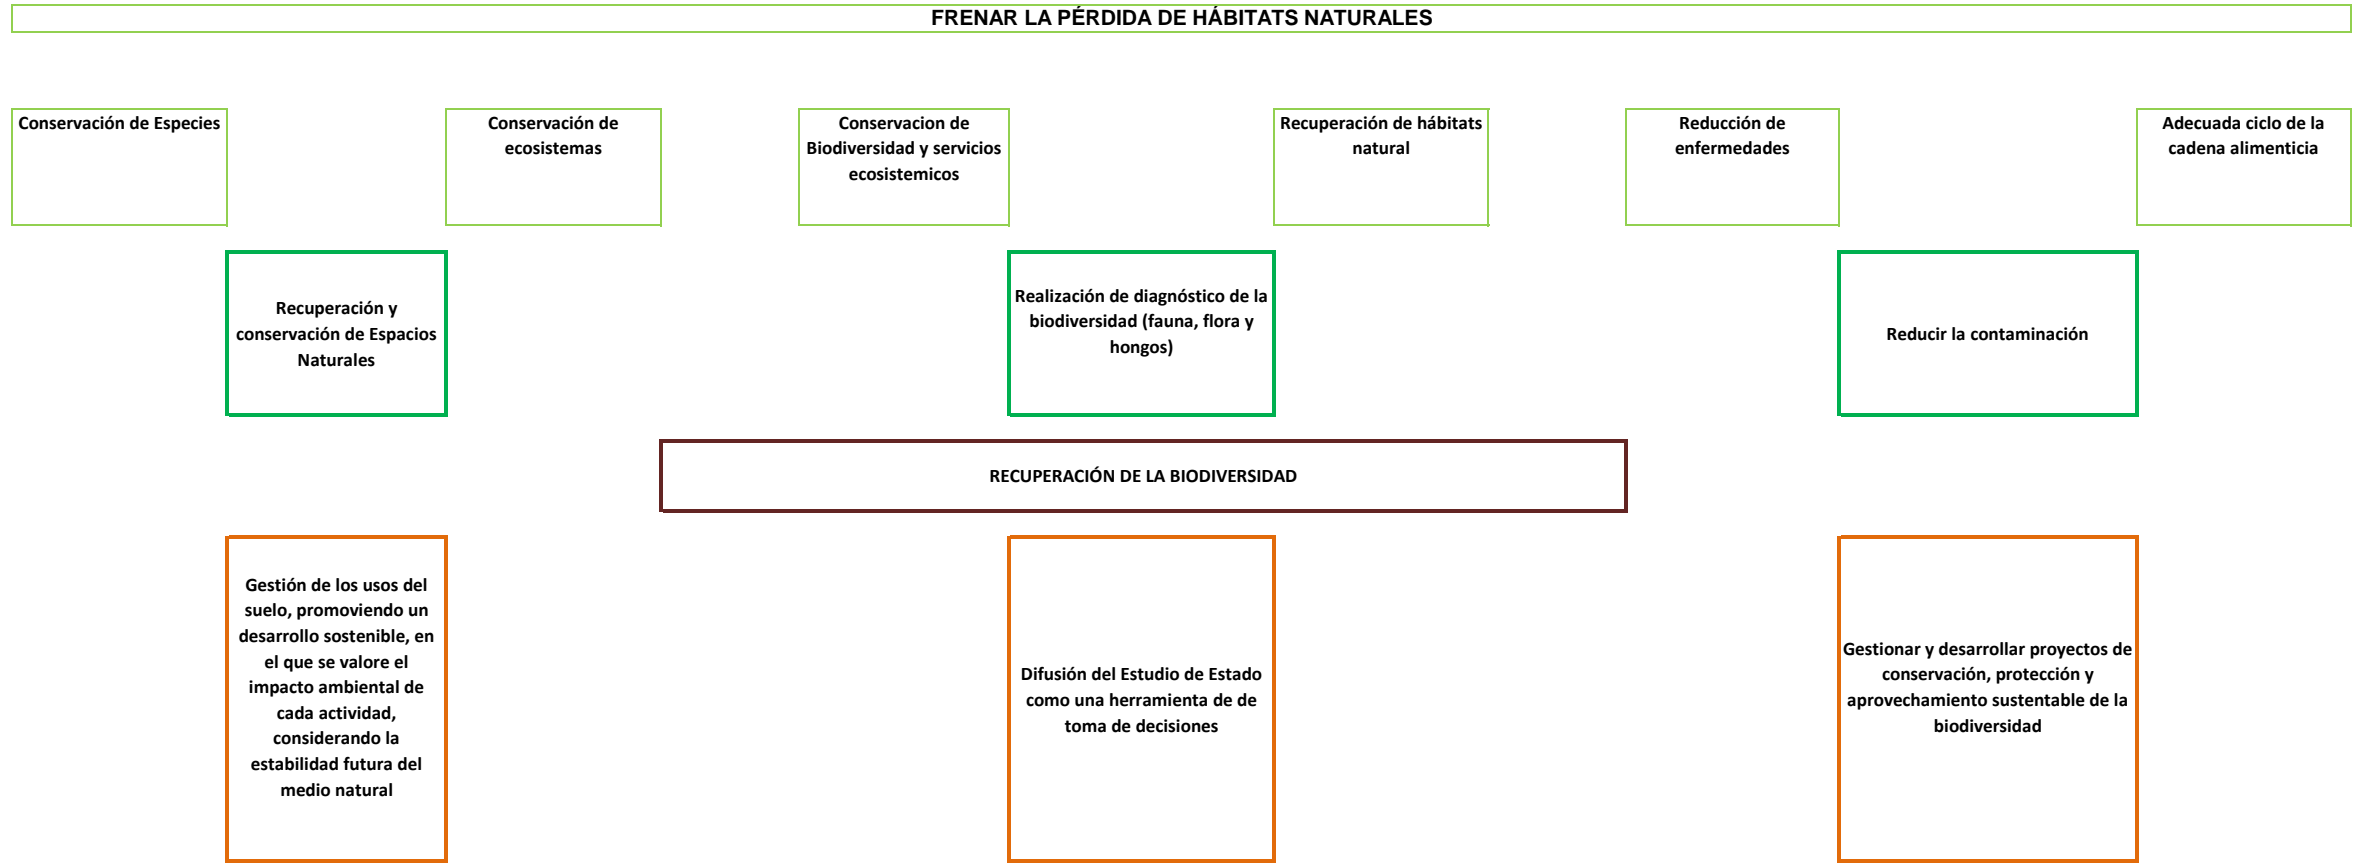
FRENAR LA PÉRDIDA DE HÁBITATS NATURALES

Conservación de Especies

Conservación de ecosistemas

Conservacion de Biodiversidad y servicios ecosistemicos

Recuperación de hábitats natural

Reducción de enfermedades

Adecuada ciclo de la cadena alimenticia

Recuperación y conservación de Espacios Naturales

Realización de diagnóstico de la biodiversidad (fauna, flora y hongos)

Reducir la contaminación

RECUPERACIÓN DE LA BIODIVERSIDAD

Gestión de los usos del suelo, promoviendo un desarrollo sostenible, en el que se valore el impacto ambiental de cada actividad, considerando la estabilidad futura del medio natural

Difusión del Estudio de Estado como una herramienta de de toma de decisiones

Gestionar y desarrollar proyectos de conservación, protección y aprovechamiento sustentable de la biodiversidad